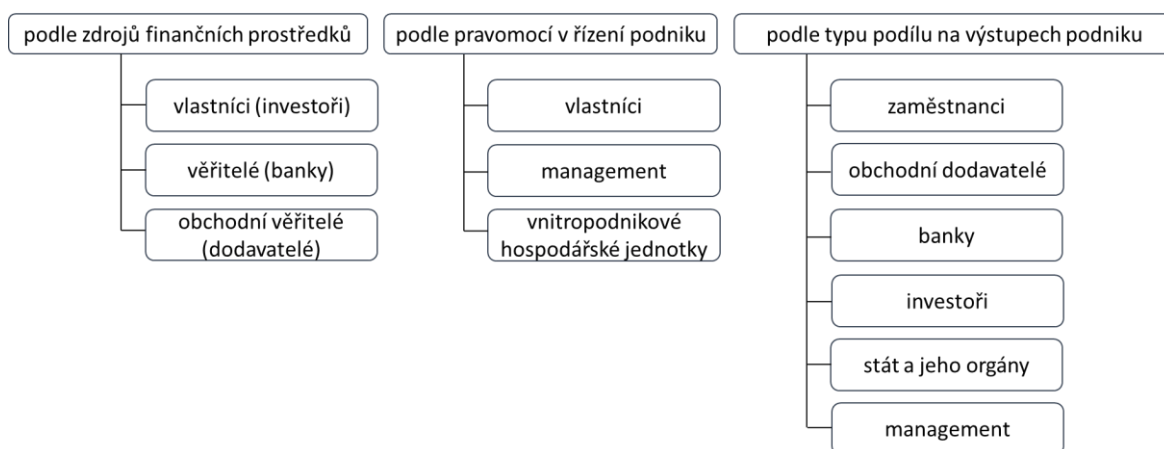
podle zdrojů finančních prostředků

vlastníci (investoři)

věřitelé (banky)

obchodní věřitelé (dodavatelé)

podle pravomocí v řízení podniku

vlastníci

management

vnitropodnikové hospodářské jednotky

podle typu podílu na výstupech podniku

zaměstnanci

obchodní dodavatelé

banky

investoři

stát a jeho orgány

management